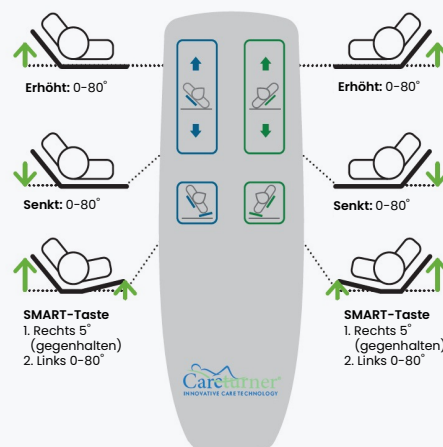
**Erhöht:** 0-80˚

**Senkt:** 0-80˚

**SMART-Taste**
1. Rechts 5˚ (gegenhalten)
2. Links 0-80˚

**Erhöht:** 0-80˚

**Senkt:** 0-80˚

**SMART-Taste**
1. Rechts 5˚ (gegenhalten)
2. Links 0-80˚

Caretarner
INNOVATIVE CARE TECHNOLOGY